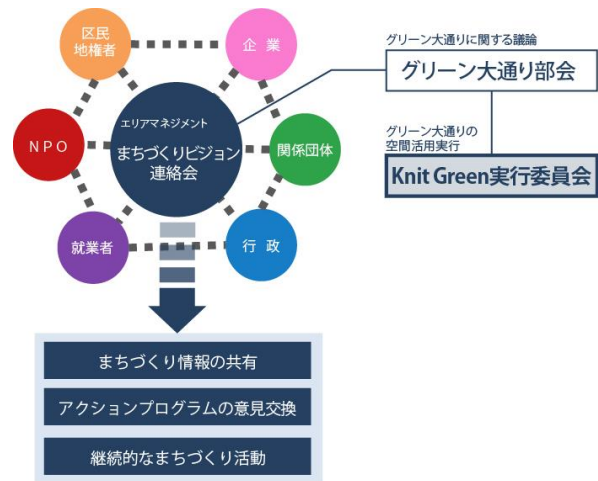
区民
地権者

企 業

NPO

エリアマネジメント
まちづくりビジョン
連絡会

関係団体

就業者

行 政

グリーン大通りに関する議論
グリーン大通り部会

グリーン大通りの
空間活用実行
Knit Green実行委員会

まちづくり情報の共有

アクションプログラムの意見交換

継続的なまちづくり活動